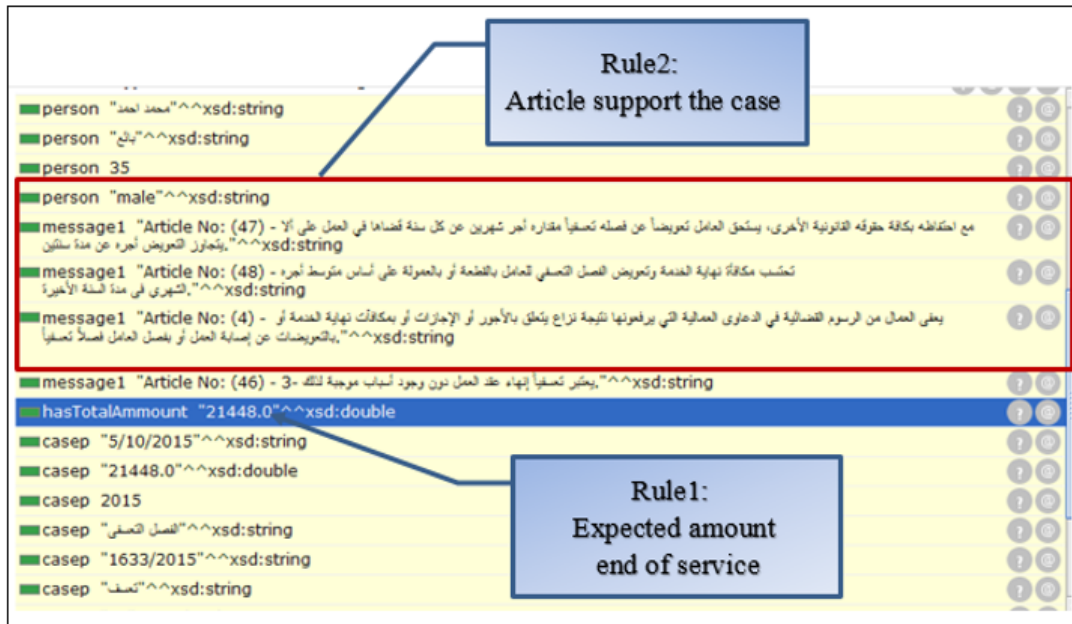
Rule2:
Article support the case

person "محمد احمد"^^xsd:string

person "بالغ"^^xsd:string

person 35

person "male"^^xsd:string

message1 "Article No: (47) - مع احتفاظه بكافة حقوقه القانونية الأخرى، يستحق العامل تعويضاً عن فصله تعسفياً مقداره أجر شهرين عن كل سنة قضاها في العمل على ألا يتجاوز التعويض أجره عن مدة سنتين."^^xsd:string

message1 "Article No: (48) - تحتسب مكافأة نهاية الخدمة وتعويض الفصل التعسفي للعامل بالقطعة أو بالعمولة على أساس متوسط أجره الشهري في مدة السنة الأخيرة."^^xsd:string

message1 "Article No: (4) - يعفى العمال من الرسوم القضائية في الدعاوى العمالية التي يرفعونها نتيجة نزاع يتعلق بالأجور أو الإجازات أو بمكافآت نهاية الخدمة أو بالتعويضات عن إصابة العمل أو بفصل العامل فصلاً تعسفياً."^^xsd:string

message1 "Article No: (46) - 3- يعتبر تعسفياً إنهاء عقد العمل دون وجود أسباب موجبة لذلك."^^xsd:string

hasTotalAmmount "21448.0"^^xsd:double

casep "5/10/2015"^^xsd:string

casep "21448.0"^^xsd:double

casep 2015

casep "الفصل التعسفي"^^xsd:string

casep "1633/2015"^^xsd:string

casep "تعسف"^^xsd:string

Rule1:
Expected amount
end of service